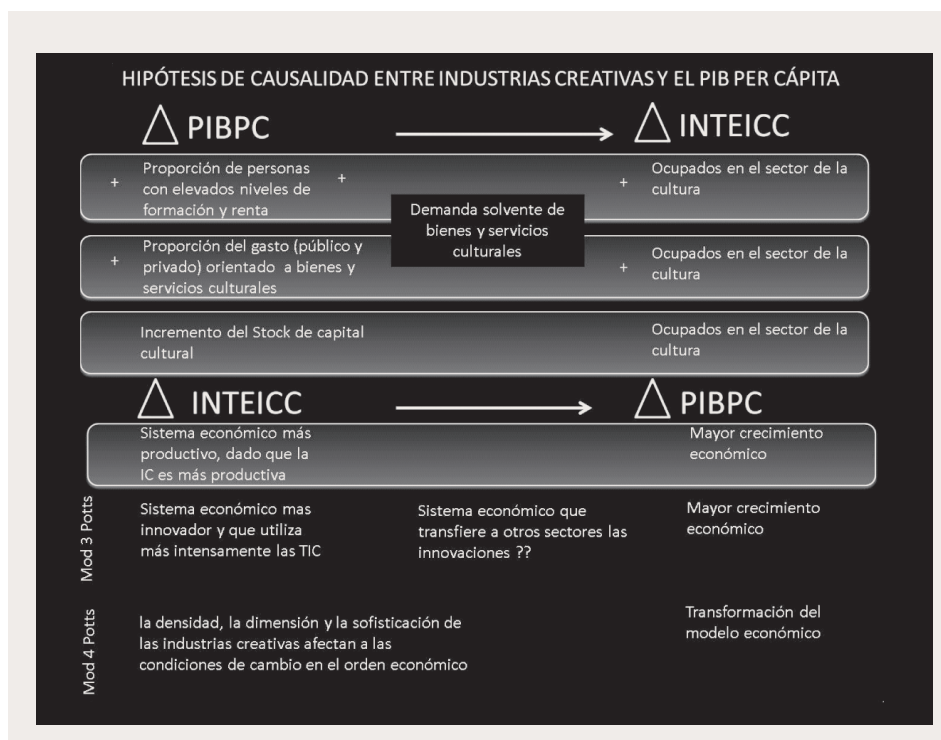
HIPÓTESIS DE CAUSALIDAD ENTRE INDUSTRIAS CREATIVAS Y EL PIB PER CÁPITA

$\triangle$ PIBPC → $\triangle$ INTEICC

+ Proporción de personas con elevados niveles de formación y renta +

+ Ocupados en el sector de la cultura

Demanda solvente de bienes y servicios culturales

+ Proporción del gasto (público y privado) orientado a bienes y servicios culturales

+ Ocupados en el sector de la cultura

Incremento del Stock de capital cultural

Ocupados en el sector de la cultura

$\triangle$ INTEICC → $\triangle$ PIBPC

Sistema económico más productivo, dado que la IC es más productiva

Mayor crecimiento económico

Mod 3 Potts

Sistema económico mas innovador y que utiliza más intensamente las TIC

Sistema económico que transfiere a otros sectores las innovaciones ??

Mayor crecimiento económico

Mod 4 Potts

la densidad, la dimensión y la sofisticación de las industrias creativas afectan a las condiciones de cambio en el orden económico

Transformación del modelo económico